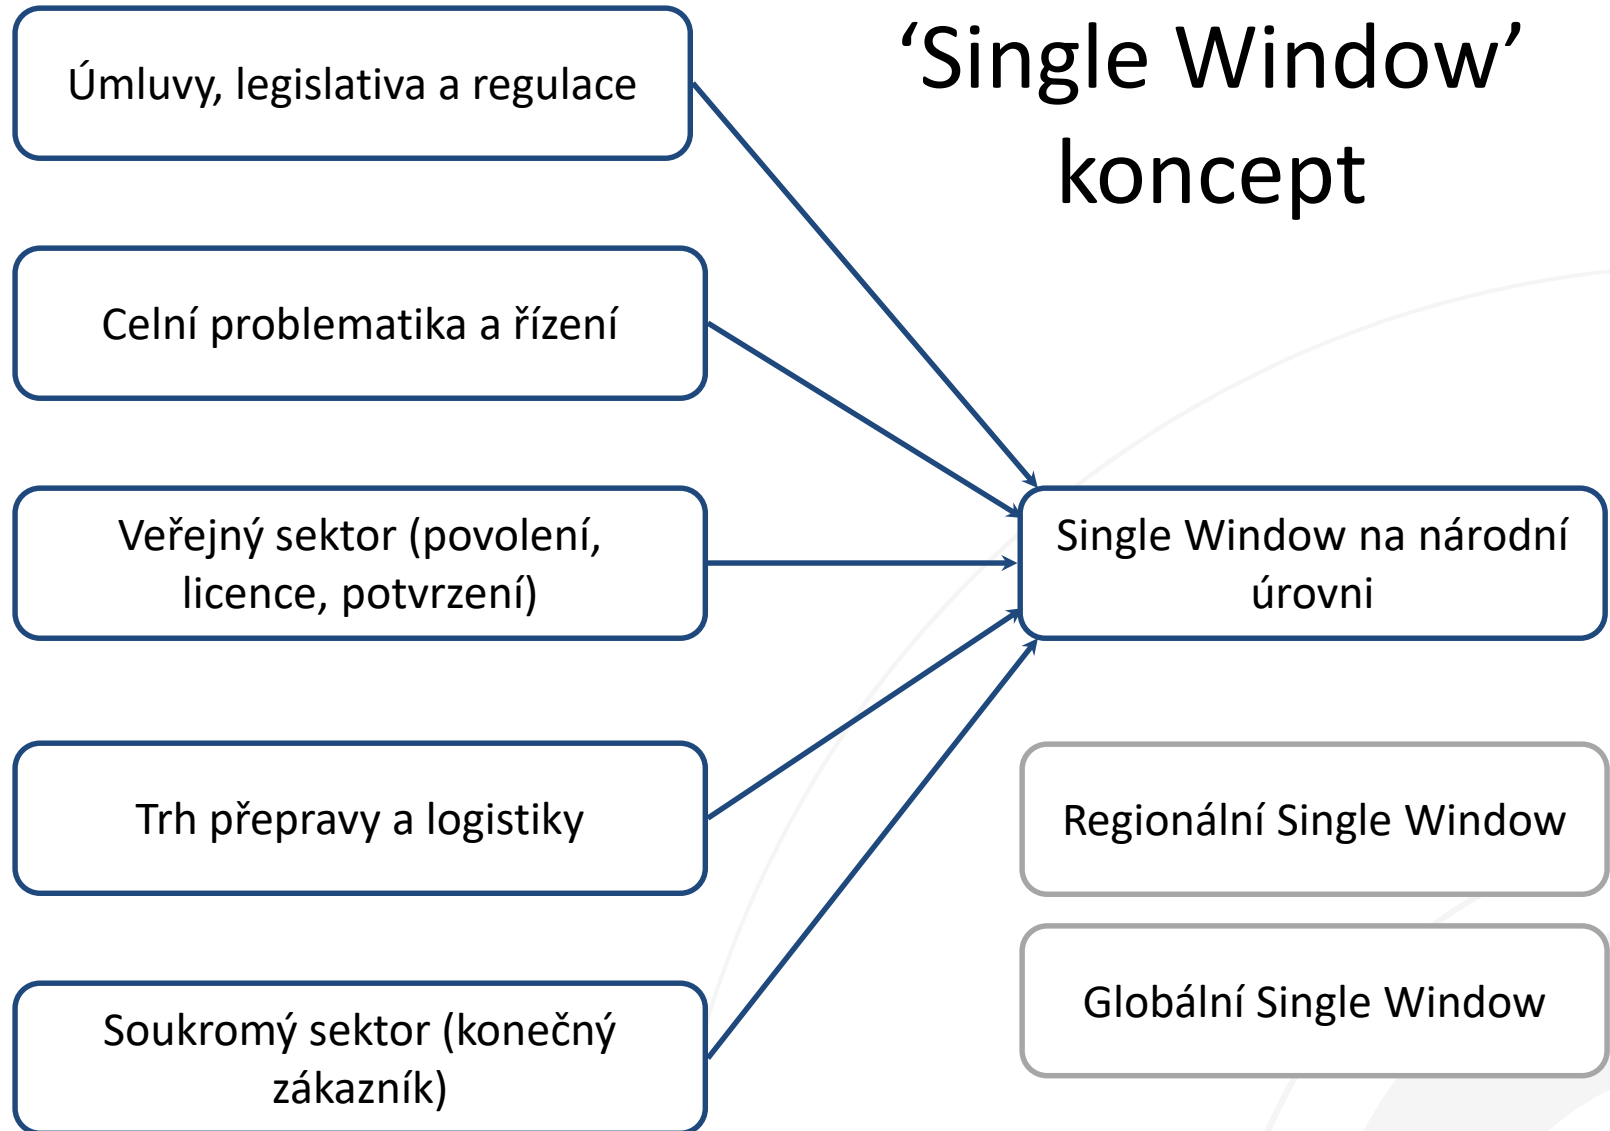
‘Single Window’ koncept

Úmluvy, legislativa a regulace

Celní problematika a řízení

Veřejný sektor (povolení, licence, potvrzení)

Trh přepravy a logistiky

Soukromý sektor (konečný zákazník)

Single Window na národní úrovni

Regionální Single Window

Globální Single Window